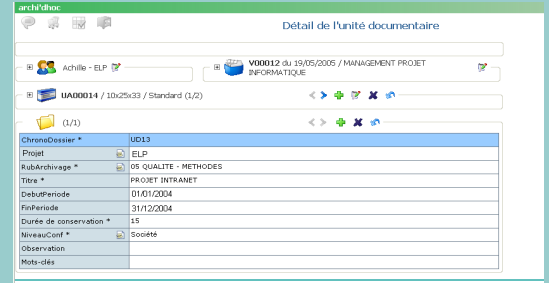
archi'dhoc

Détail de l'unité documentaire

Achille - ELP

V00012 du 19/05/2005 / MANAGEMENT PROJET INFORMATIQUE

UA00014 / 10x25x33 / Standard (1/2)

(1/1)

| ChronoDossier * | UD13 |
|---|---|
| Projet | ELP |
| RubArchivage * | 05 QUALITE - METHODES |
| Titre * | PROJET INTRANET |
| DebutPeriode | 01/01/2004 |
| FinPeriode | 31/12/2004 |
| Durée de conservation * | 15 |
| NiveauConf * | Société |
| Observation | |
| Mots-clés | |